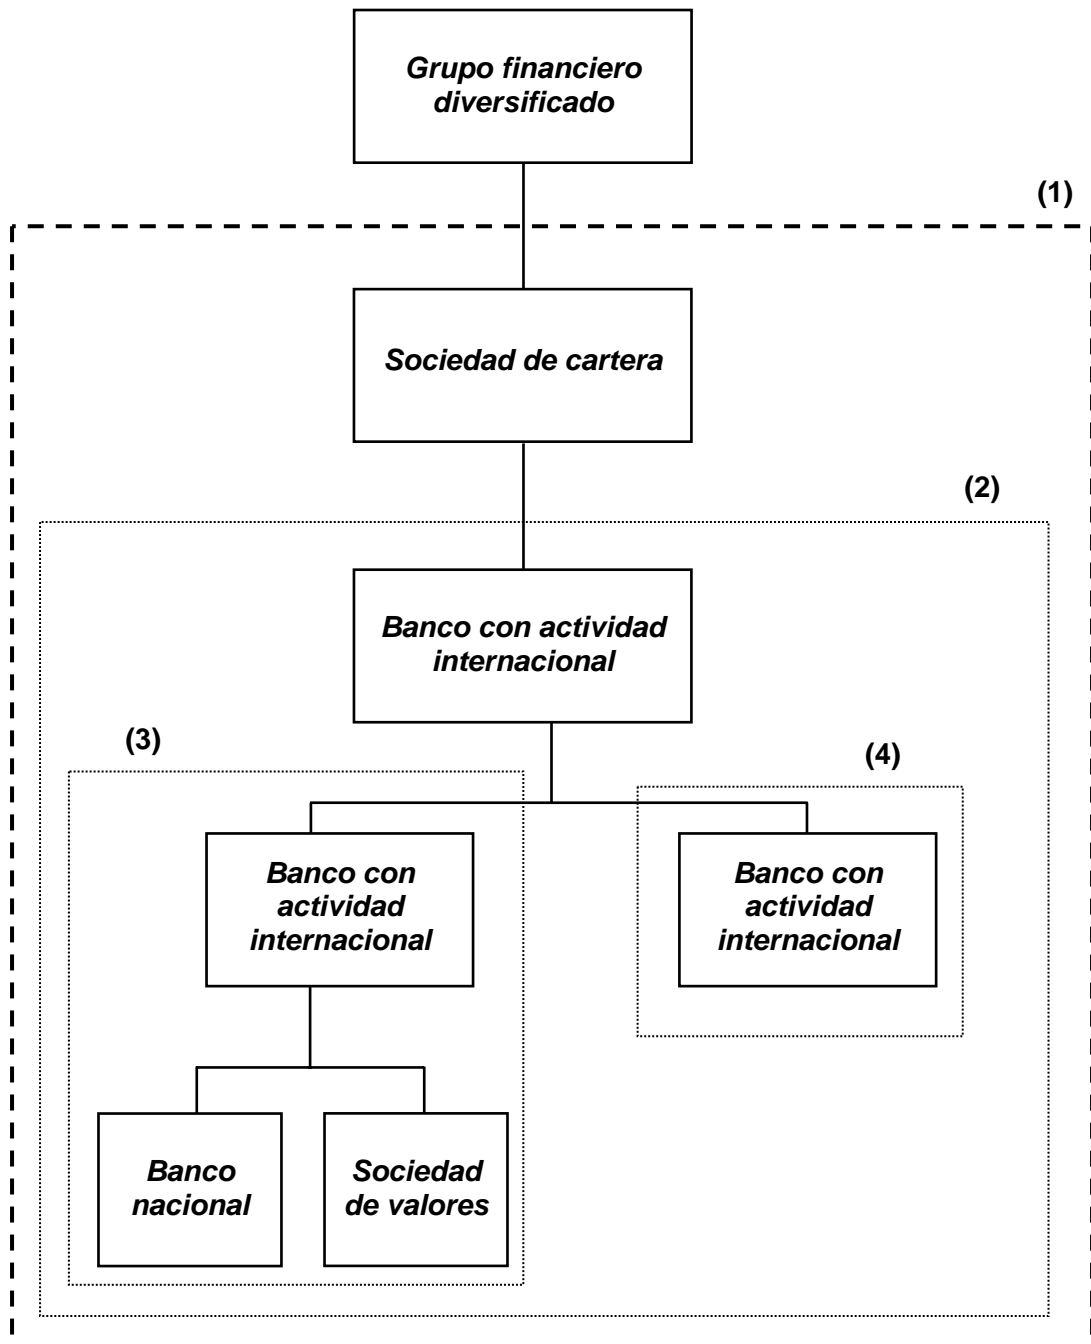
Grupo financiero diversificado

(1)

Sociedad de cartera

(2)

Banco con actividad internacional

(3)

(4)

Banco con actividad internacional

Banco con actividad internacional

Banco nacional

Sociedad de valores